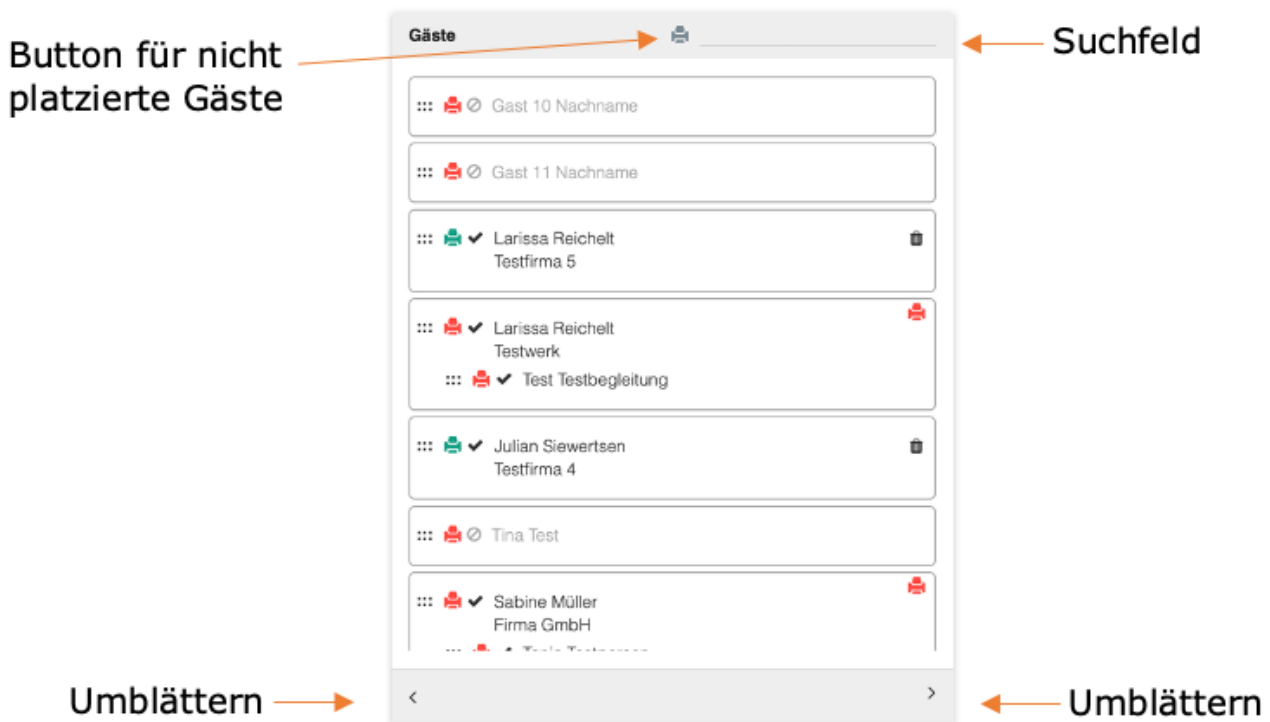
Button für nicht platzierte Gäste

Gäste

Suchfeld

Gast 10 Nachname

Gast 11 Nachname

Larissa Reichelt
Testfirma 5

Larissa Reichelt
Testwerk

Test Testbegleitung

Julian Siewertsen
Testfirma 4

Tina Test

Sabine Müller
Firma GmbH

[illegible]

Umblättern

‹

›

Umblättern